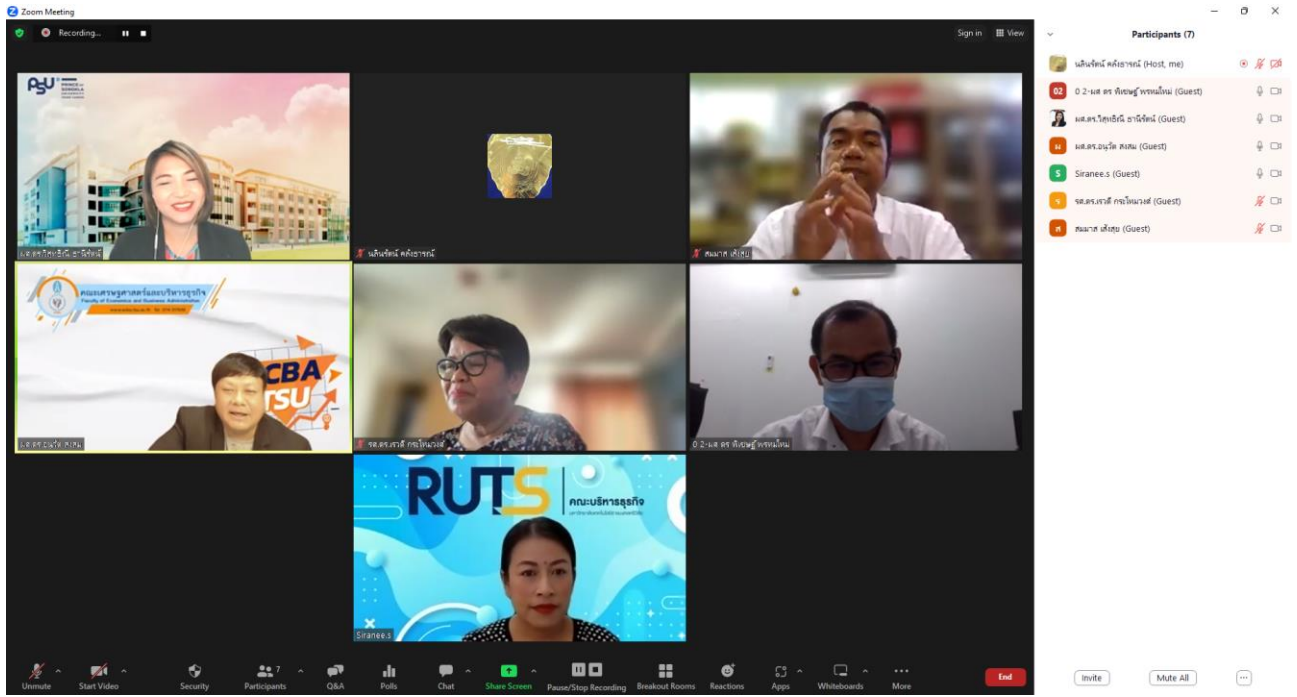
Zoom Meeting

Recording...

Sign in View

PSU PRINCE OF SONGKLA UNIVERSITY

ผศ.ดร.วิสุทธิณี ธานีรัตน์

นลินรัตน์ คลังธารณ์

สมมาส เส้งสุข

คณะเศรษฐศาสตร์และบริหารธุรกิจ Faculty of Economics and Business Administration

CBA TSU

ผศ.ดร.อนุวัต สงสม

รศ.ดร.เรวดี กระโหมวงศ์

0 2-ผศ ดร พิเชษฐ์ พรหมใหม่

RUTS คณะบริหารธุรกิจ

Siranee.s

Participants (7)

นลินรัตน์ คลังธารณ์ (Host, me)

0 2-ผศ ดร พิเชษฐ์ พรหมใหม่ (Guest)

ผศ.ดร.วิสุทธิณี ธานีรัตน์ (Guest)

ผศ.ดร.อนุวัต สงสม (Guest)

Siranee.s (Guest)

รศ.ดร.เรวดี กระโหมวงศ์ (Guest)

สมมาส เส้งสุข (Guest)

Unmute Start Video Security Participants 7 Q&A Polls Chat Share Screen Pause/Stop Recording Breakout Rooms Reactions Apps Whiteboards More End

Invite Mute All ...